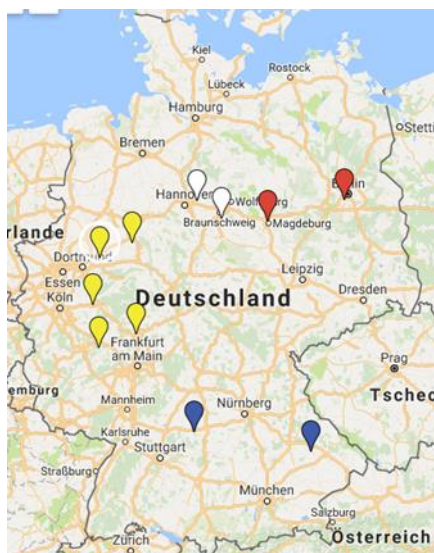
Kiel
Rostock
Lübeck
Hamburg
Stettin
Bremen
Hannover
Wolfsburg
Berlin
Braunschweig
Magdeburg
rlande
Dortmund
Essen
Leipzig
Köln
Deutschland
Dresden
Frankfurt am Main
Prag
emburg
Tsche
Mannheim
Nürnberg
Karlsruhe
Stuttgart
Straßburg
München
Salzburg
Zürich
Österreich